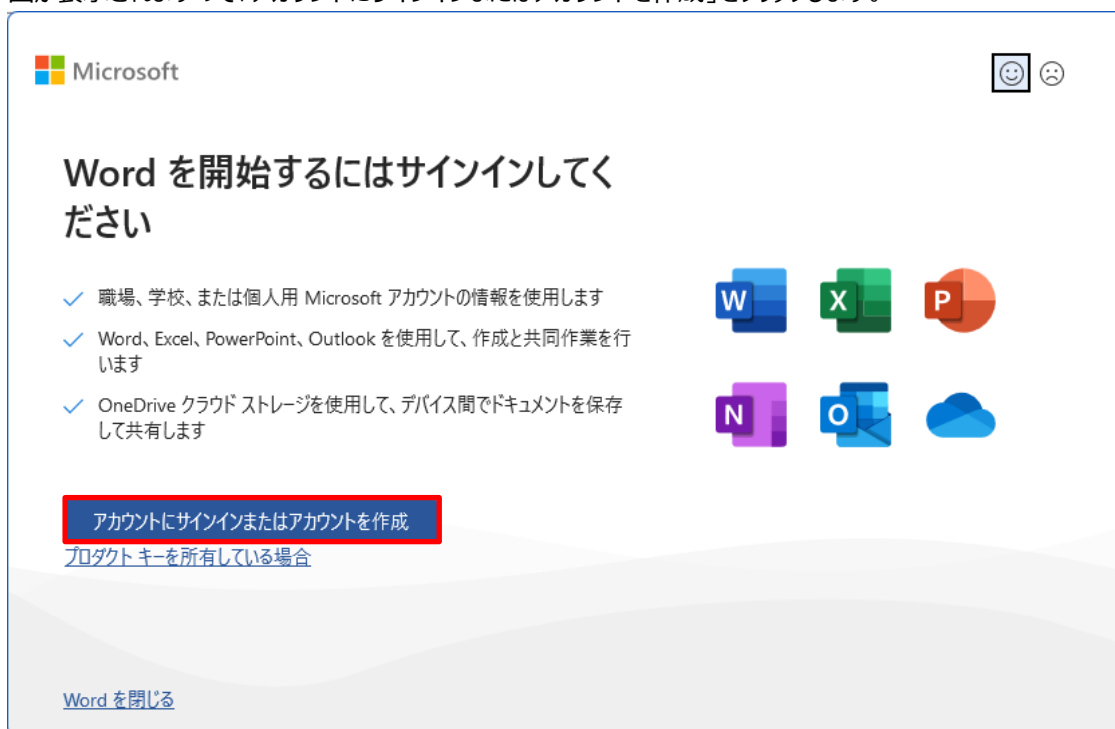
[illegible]

Microsoft

Word を開始するにはサインインしてください

職場、学校、または個人用 Microsoft アカウントの情報を使用します

Word、Excel、PowerPoint、Outlook を使用して、作成と共同作業を行います

OneDrive クラウド ストレージを使用して、デバイス間でドキュメントを保存して共有します

W X P N O

アカウントにサインインまたはアカウントを作成

プロダクト キーを所有している場合

Word を閉じる